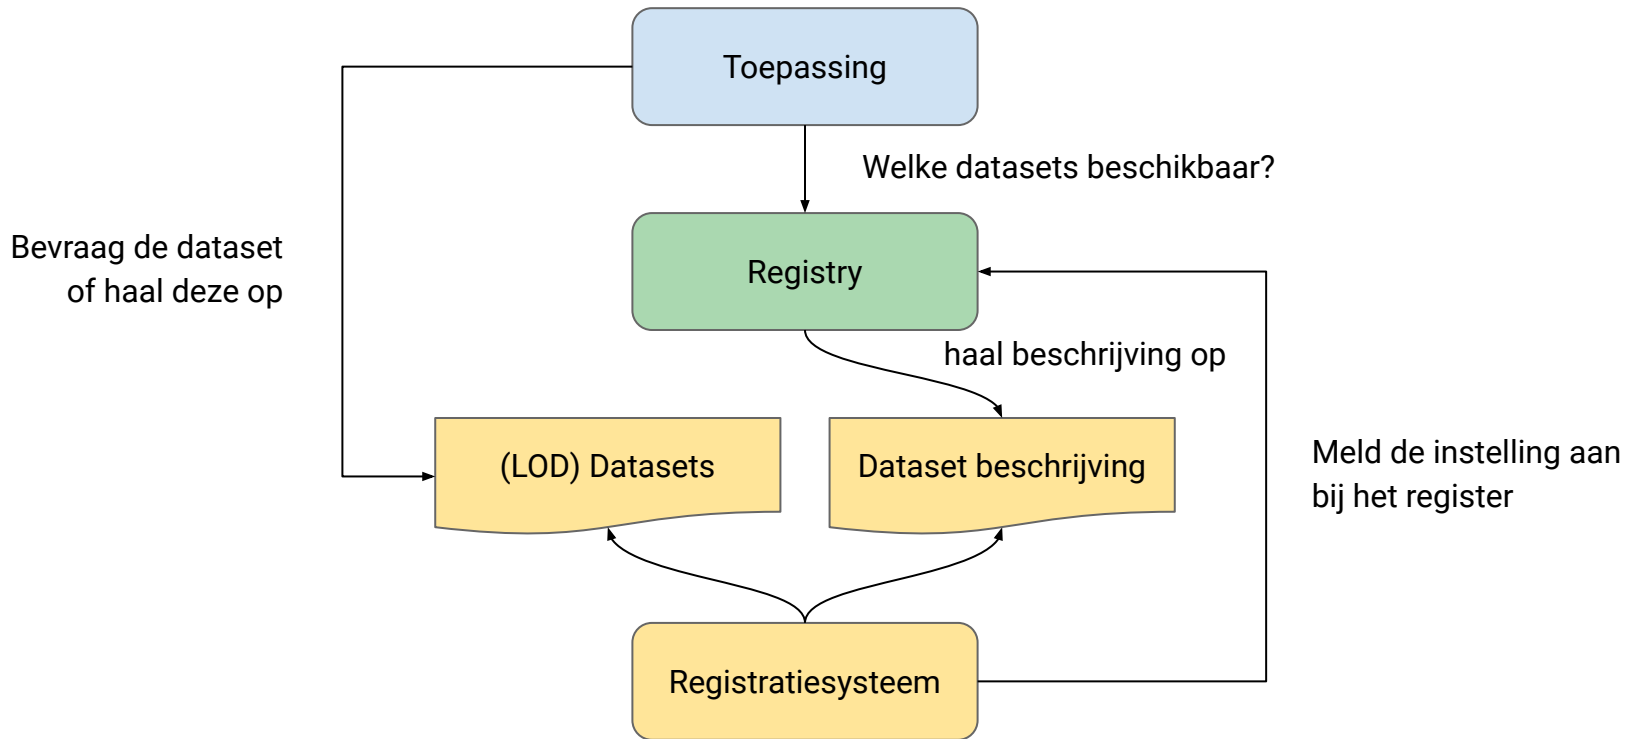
Toepassing

Welke datasets beschikbaar?

Bevraag de dataset of haal deze op

Registry

haal beschrijving op

(LOD) Datasets

Dataset beschrijving

Meld de instelling aan bij het register

Registratiesysteem